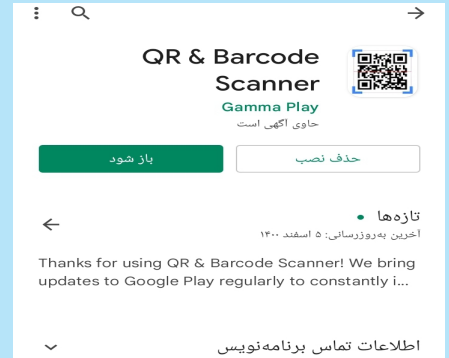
QR & Barcode Scanner
Gamma Play
حاوی آگهی است

حذف نصب
باز شود

تازه‌ها •
آخرین به‌روزرسانی: ۵ اسفند ۱۴۰۰

Thanks for using QR & Barcode Scanner! We bring updates to Google Play regularly to constantly i...

اطلاعات تماس برنامه‌نویس